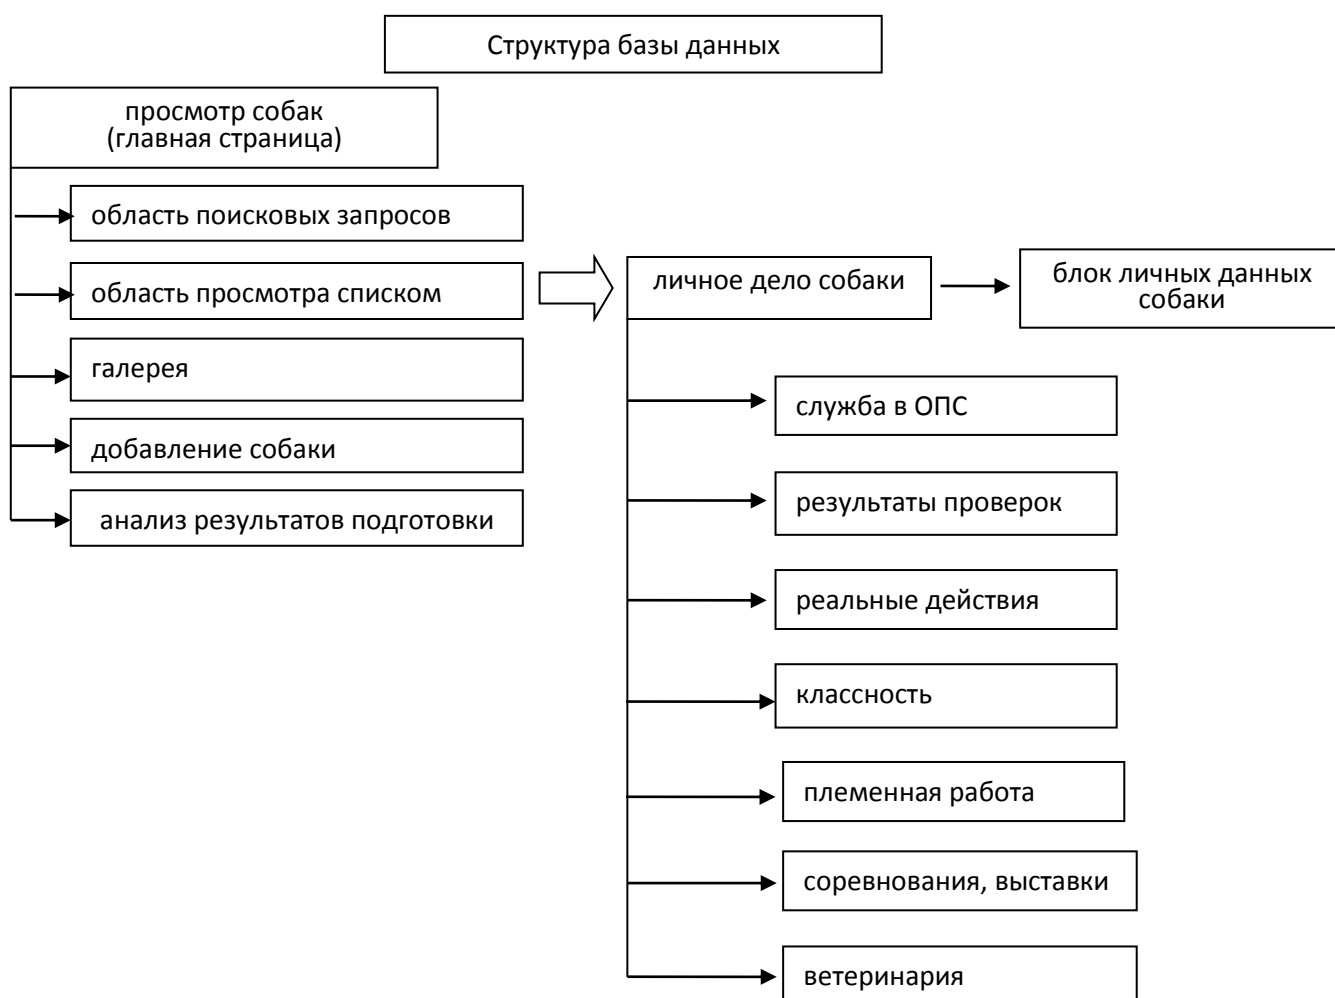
Структура базы данных

просмотр собак
(главная страница)

область поисковых запросов

область просмотра списком

галерея

добавление собаки

анализ результатов подготовки

личное дело собаки

блок личных данных собаки

служба в ОПС

результаты проверок

реальные действия

классность

племенная работа

соревнования, выставки

ветеринария